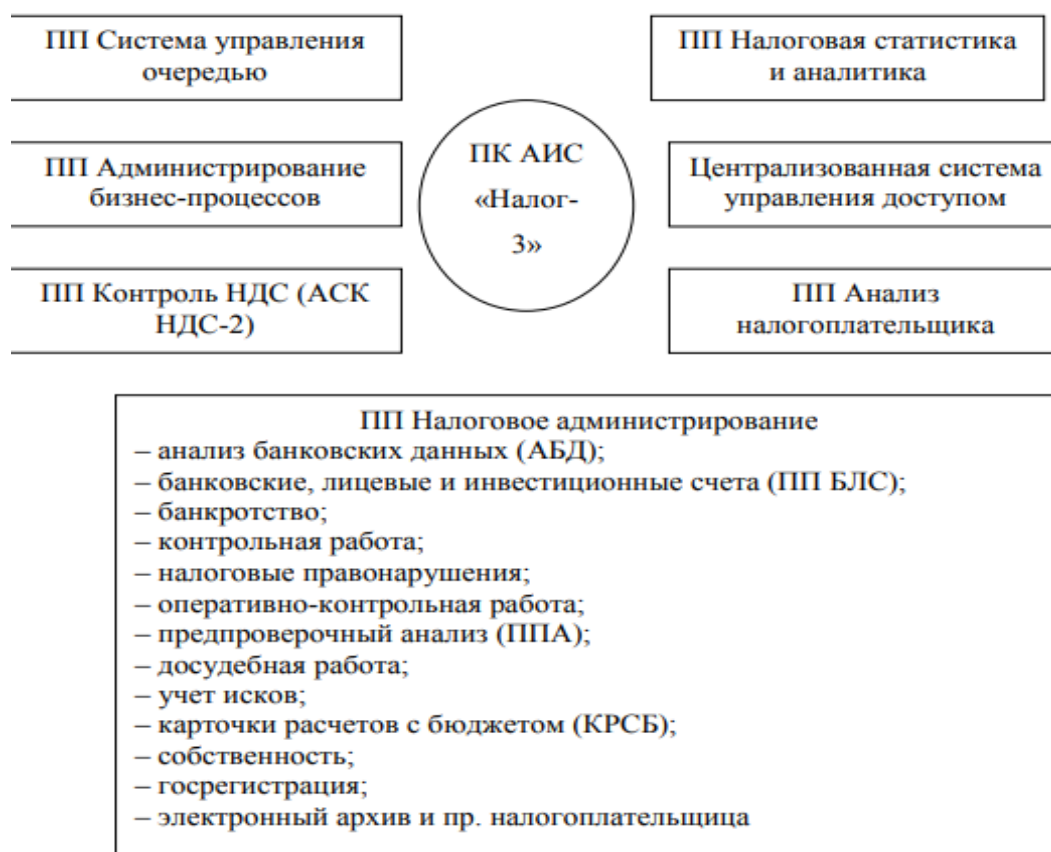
ПП Система управления очередью

ПП Налоговая статистика и аналитика

ПП Администрирование бизнес-процессов

ПК АИС «Налог-3»

Централизованная система управления доступом

ПП Контроль НДС (АСК НДС-2)

ПП Анализ налогоплательщика

ПП Налоговое администрирование
– анализ банковских данных (АБД);
– банковские, лицевые и инвестиционные счета (ПП БЛС);
– банкротство;
– контрольная работа;
– налоговые правонарушения;
– оперативно-контрольная работа;
– предпроверочный анализ (ППА);
– досудебная работа;
– учет исков;
– карточки расчетов с бюджетом (КРСБ);
– собственность;
– госрегистрация;
– электронный архив и пр. налогоплательщица